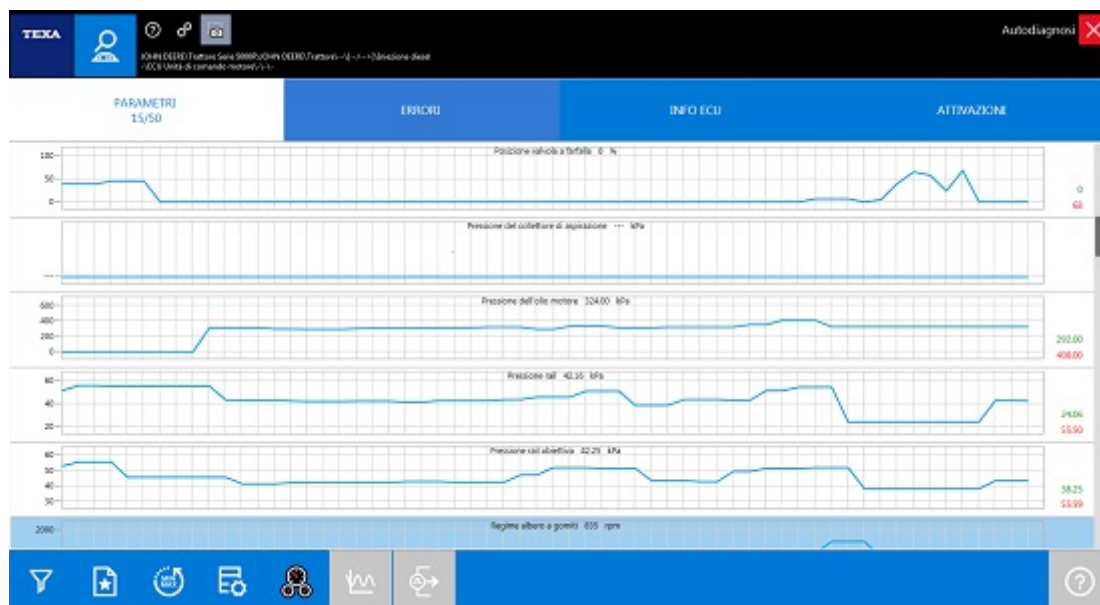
TEXA

JOHN DEERE\Trattore Serie 5000R\JOHN DEERE\Trattori\--\/--\Iniezione diesel \ECU Unità di comando motore\-\-

Autodiagnosi

PARAMETRI
15/50

ERRORI

INFO ECU

ATTIVAZIONI

Posizione valvola a farfalla 0 %

100
50
0

0
68

Pressione del collettore di aspirazione --- kPa

---

Pressione dell'olio motore 324.00 kPa

600
400
200
0

292.00
408.00

Pressione rail 42.16 kPa

60
40
20

24.06
55.50

Pressione rail obiettivo 42.25 kPa

60
50
40
30

38.25
55.59

Regime albero a gomiti 835 rpm

2000